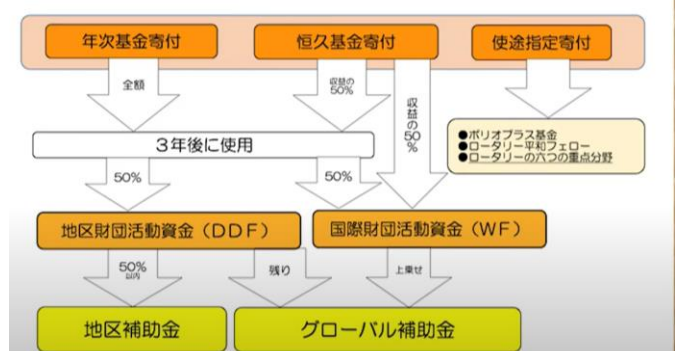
年次基金寄付

恒久基金寄付

使途指定寄付

全額

収益の50%

収益の50%

●ポリオプラス基金
●ロータリー平和フェロー
●ロータリーの六つの重点分野

３年後に使用

50%

50%

地区財団活動資金（DDF）

国際財団活動資金（WF）

50%
以内

残り

上乗せ

地区補助金

グローバル補助金